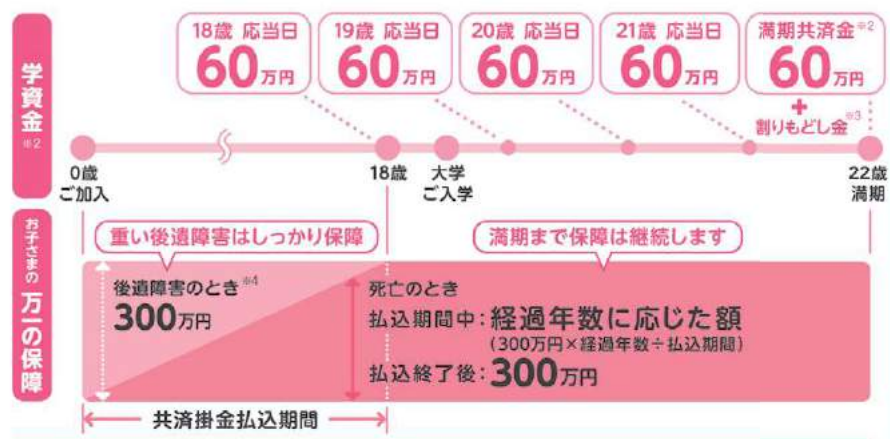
学資金 ※2

18歳 応当日
60万円

19歳 応当日
60万円

20歳 応当日
60万円

21歳 応当日
60万円

満期共済金※2
60万円
+
割りもどし金※3

0歳
ご加入

18歳

大学
ご入学

22歳
満期

お子さまの万一の保障

重い後遺障害はしっかり保障

満期まで保障は継続します

後遺障害のとき※4
300万円

死亡のとき
払込期間中：経過年数に応じた額
（300万円×経過年数÷払込期間）
払込終了後：300万円

共済掛金払込期間